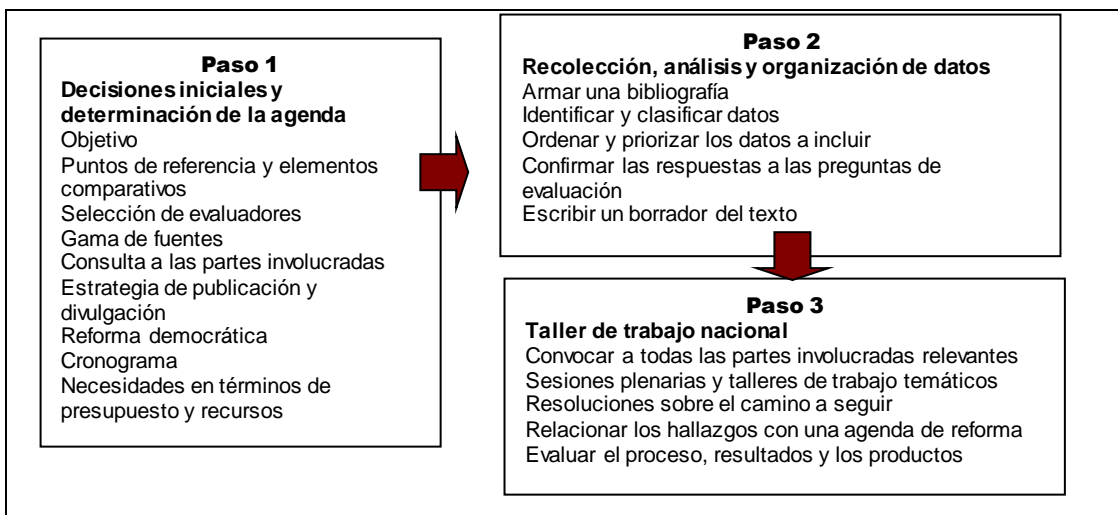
Paso 1
Decisiones iniciales y determinación de la agenda
Objetivo
Puntos de referencia y elementos comparativos
Selección de evaluadores
Gama de fuentes
Consulta a las partes involucradas
Estrategia de publicación y divulgación
Reforma democrática
Cronograma
Necesidades en términos de presupuesto y recursos

Paso 2
Recolección, análisis y organización de datos
Armar una bibliografía
Identificar y clasificar datos
Ordenar y priorizar los datos a incluir
Confirmar las respuestas a las preguntas de evaluación
Escribir un borrador del texto

Paso 3
Taller de trabajo nacional
Convocar a todas las partes involucradas relevantes
Sesiones plenarias y talleres de trabajo temáticos
Resoluciones sobre el camino a seguir
Relacionar los hallazgos con una agenda de reforma
Evaluar el proceso, resultados y los productos